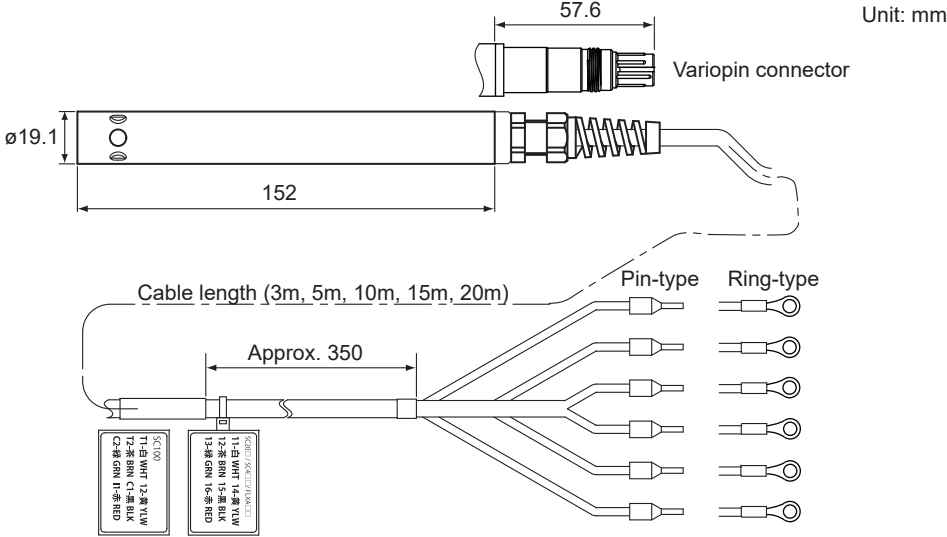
Unit: mm

57.6

Variopin connector

ø19.1

152

Pin-type Ring-type

Cable length (3m, 5m, 10m, 15m, 20m)

Approx. 350

SC100
T1-白 WHT 12-黄 YLW
T2-茶 BRN C1-黒 BLK
C2-緑 GRN I1-赤 RED

SC8□/SC4□/FLXA□□
11-白 WHT 14-黄 YLW
12-茶 BRN 15-黒 BLK
13-緑 GRN 16-赤 RED